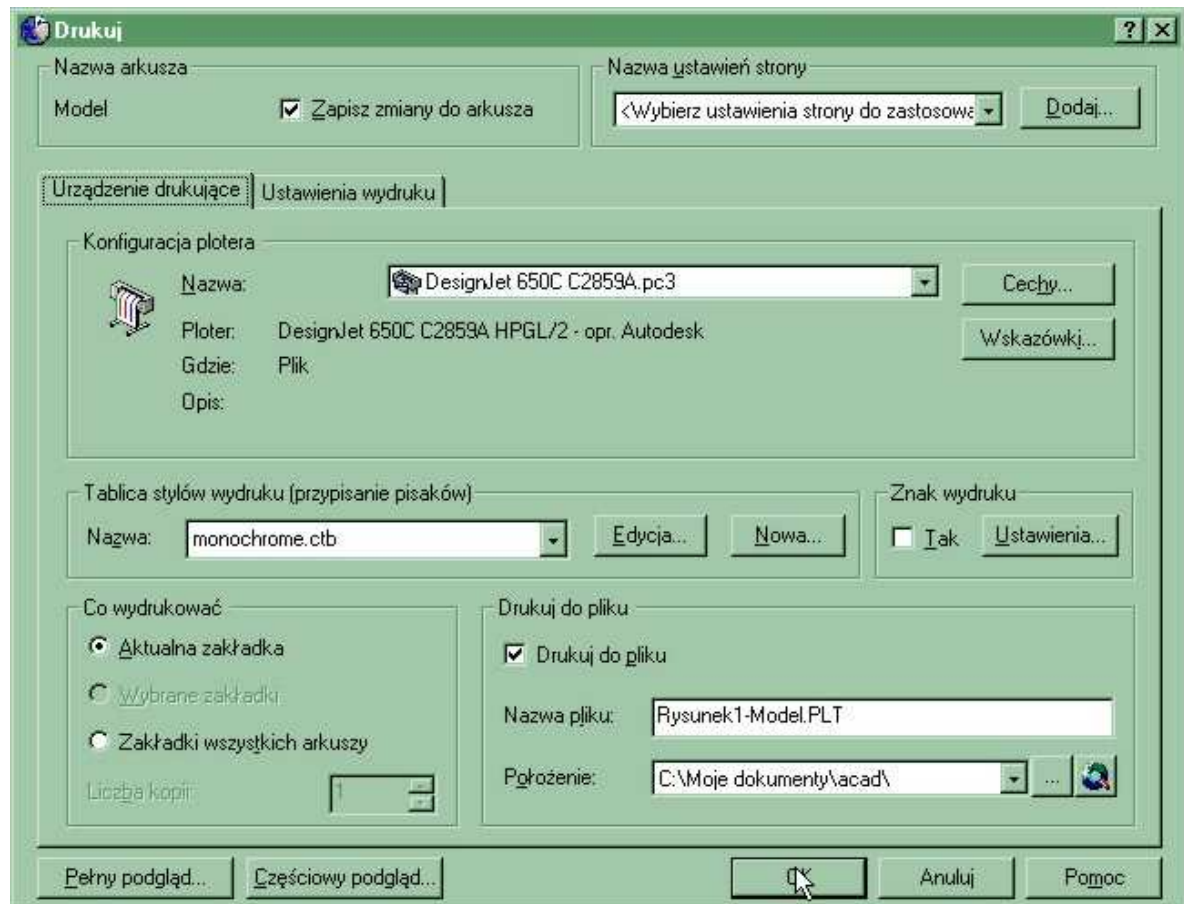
Drukuj

?

Nazwa arkusza

Model

Zapisz zmiany do arkusza

Nazwa ustawień strony

<Wybierz ustawienia strony do zastosowa

Dodaj...

Urządzenie drukujące

Ustawienia wydruku

Konfiguracja plotera

Nazwa:

DesignJet 650C C2859A.pc3

Cechy...

Ploter:

DesignJet 650C C2859A HPGL/2 - opr. Autodesk

Wskazówki...

Gdzie:

Plik

Opis:

Tablica stylów wydruku (przypisanie pisaków)

Nazwa:

monochrome.ctb

Edycja...

Nowa...

Znak wydruku

Tak

Ustawienia...

Co wydrukować

Aktualna zakładka

Wybrane zakładki

Zakładki wszystkich arkuszy

Liczba kopii:

1

Drukuj do pliku

Drukuj do pliku

Nazwa pliku:

Rysunek1-Model.PLT

Położenie:

C:\Moje dokumenty\acad\

...

Pełny podgląd...

Częściowy podgląd...

OK

Anuluj

Pomoc